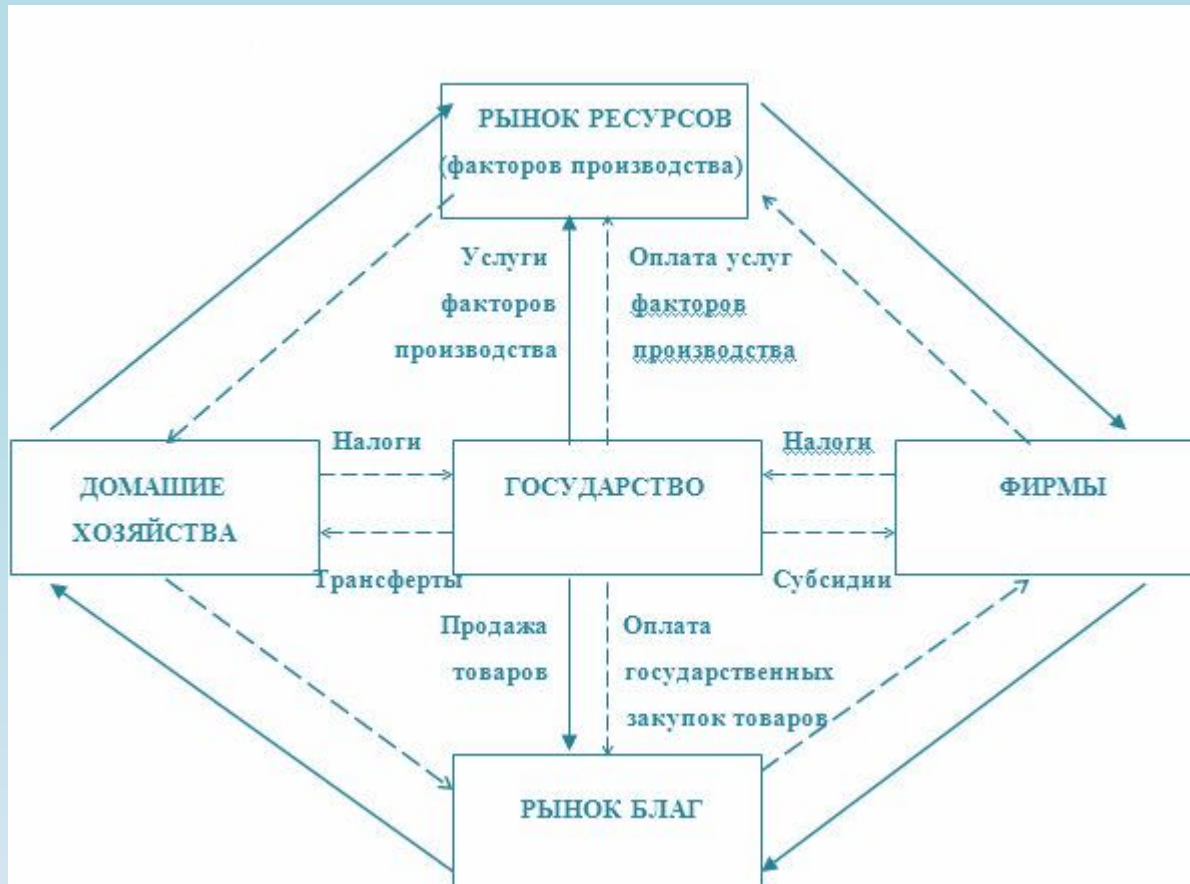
РЫНОК РЕСУРСОВ
(факторов производства)

Услуги факторов производства

Оплата услуг факторов производства

Налоги

Налоги

ДОМАШНИЕ ХОЗЯЙСТВА

ГОСУДАРСТВО

ФИРМЫ

Трансферты

Субсидии

Продажа товаров

Оплата государственных закупок товаров

РЫНОК БЛАГ